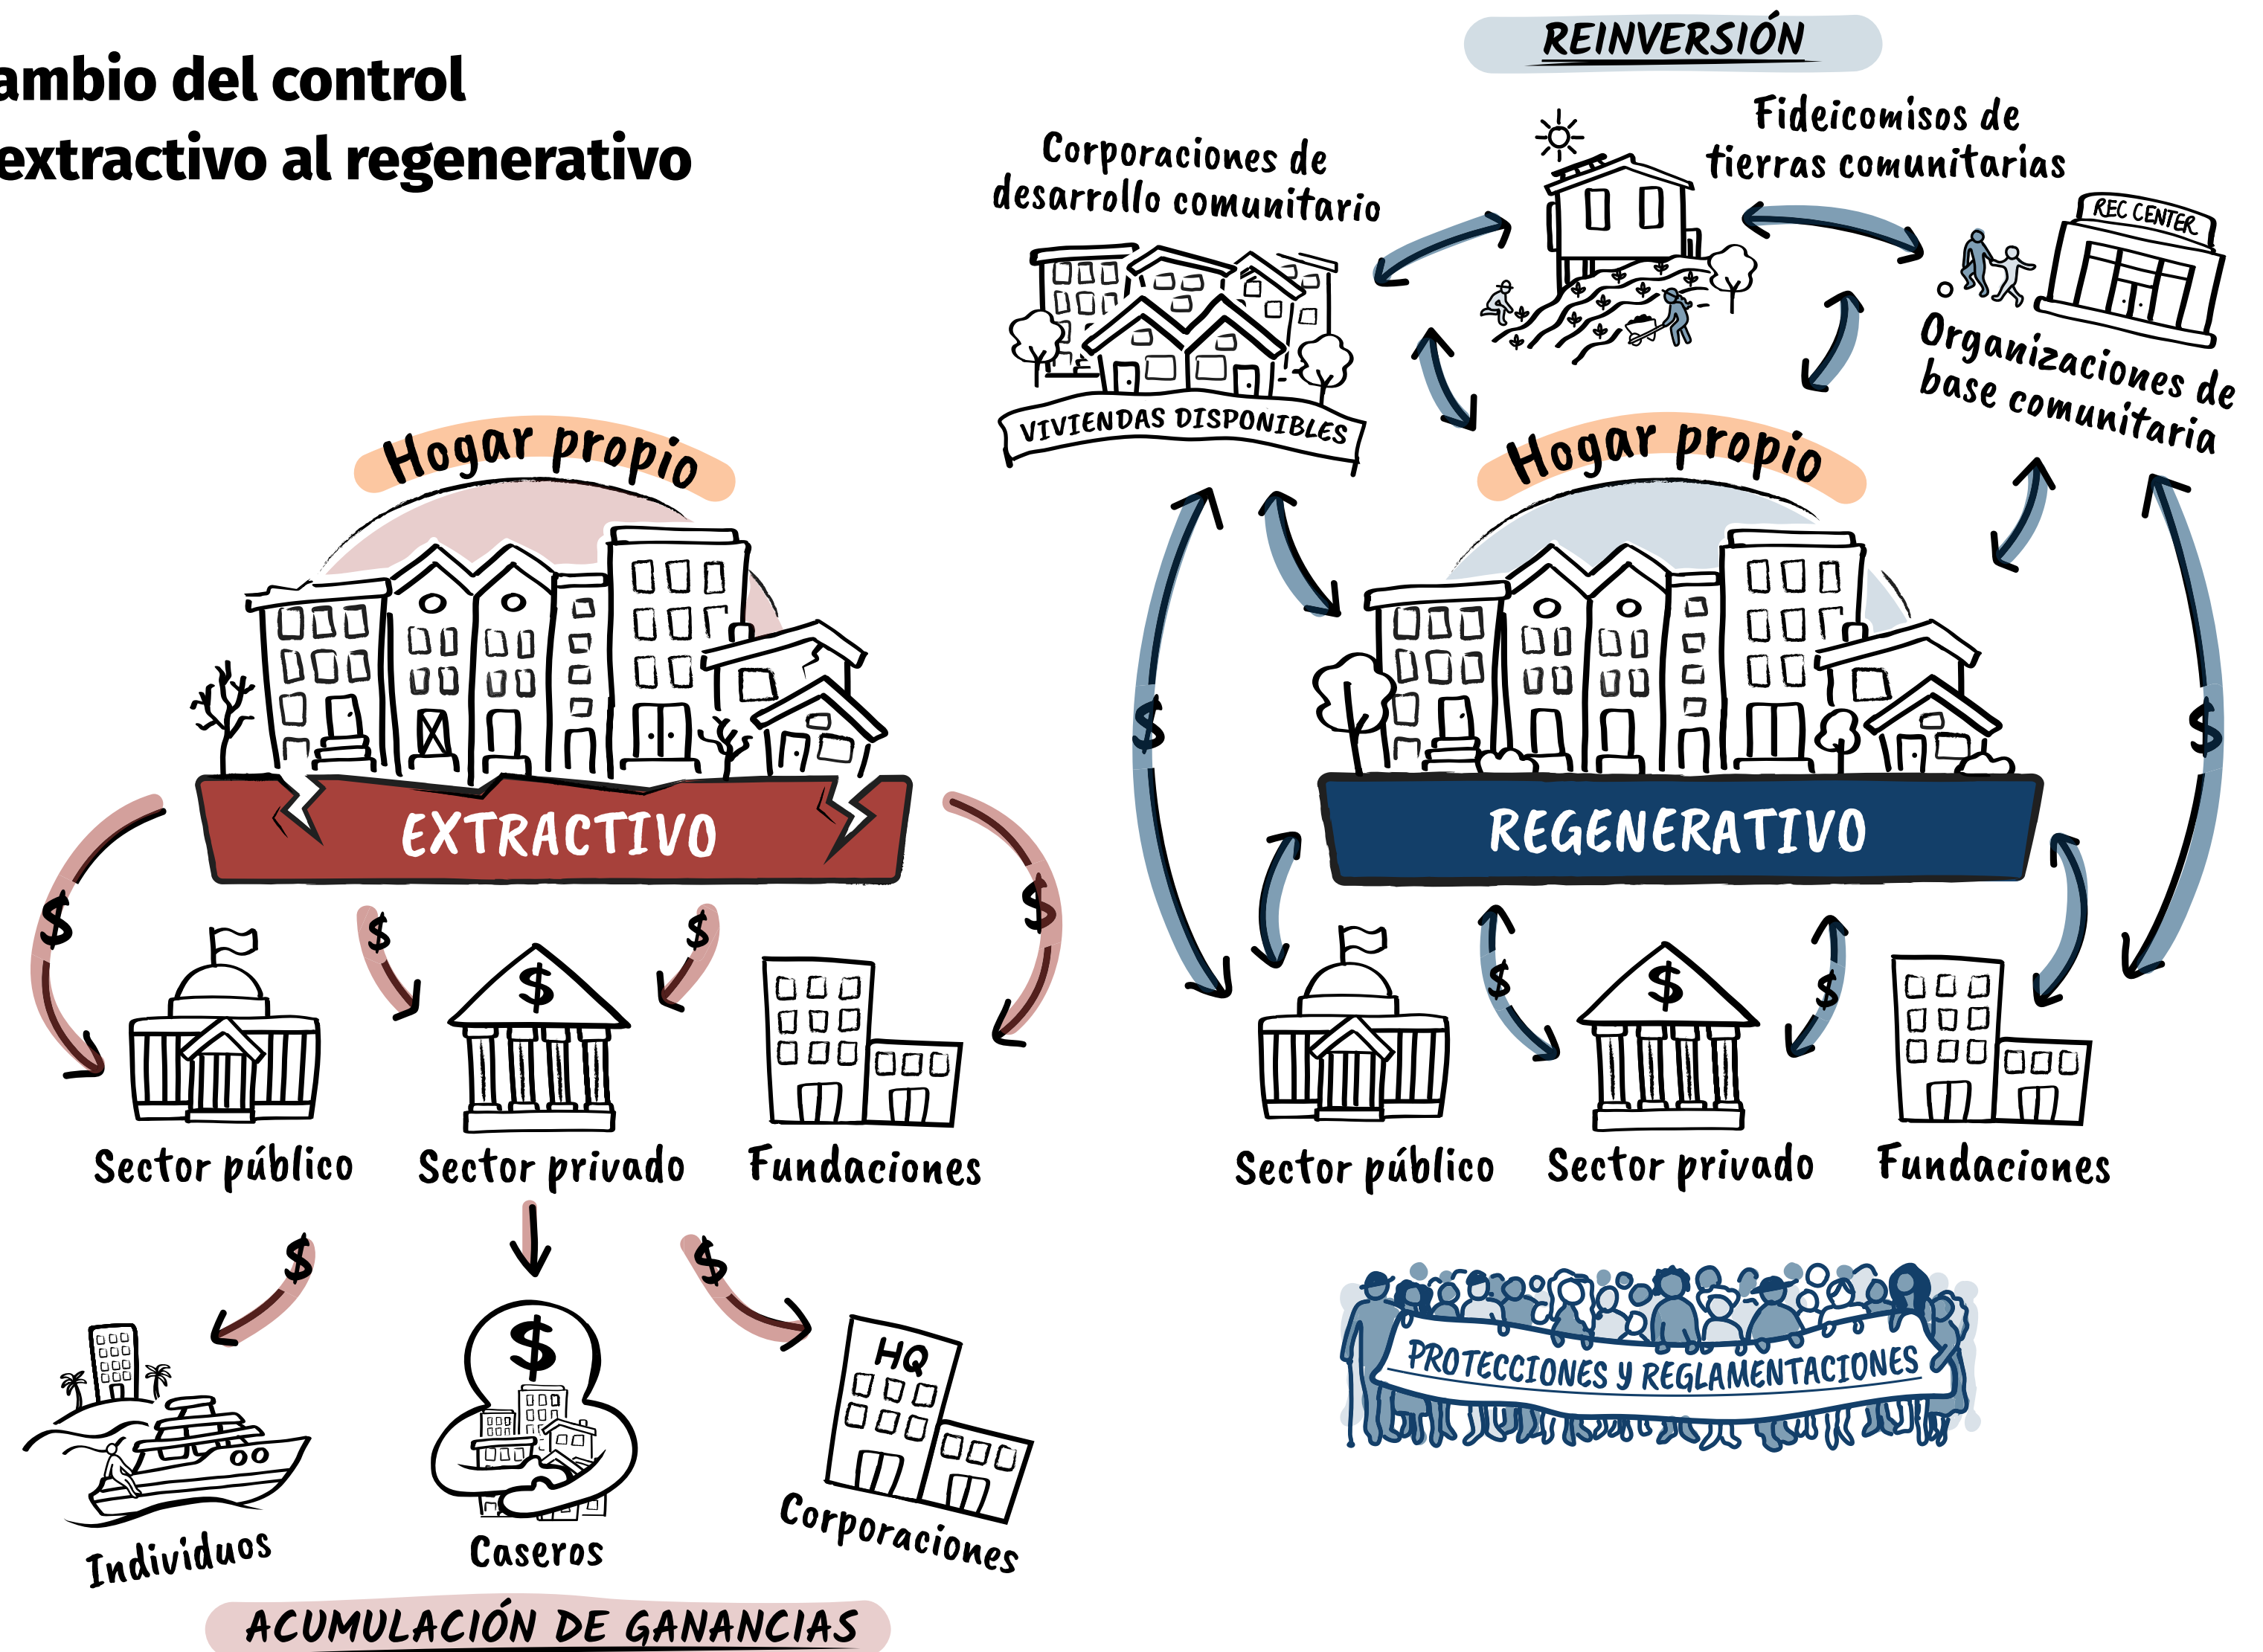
ambio del control
extractivo al regenerativo

Hogar propio

EXTRACTIVO

$ $ $ $

Sector público
Sector privado
Fundaciones

$ $

Individuos
Caseros
HQ
Corporaciones

ACUMULACIÓN DE GANANCIAS

REINVERSIÓN

Corporaciones de desarrollo comunitario

VIVIENDAS DISPONIBLES

Fideicomisos de tierras comunitarias

REC CENTER

Organizaciones de base comunitaria

Hogar propio

REGENERATIVO

$ $ $ $

Sector público
Sector privado
Fundaciones

PROTECCIONES Y REGLAMENTACIONES